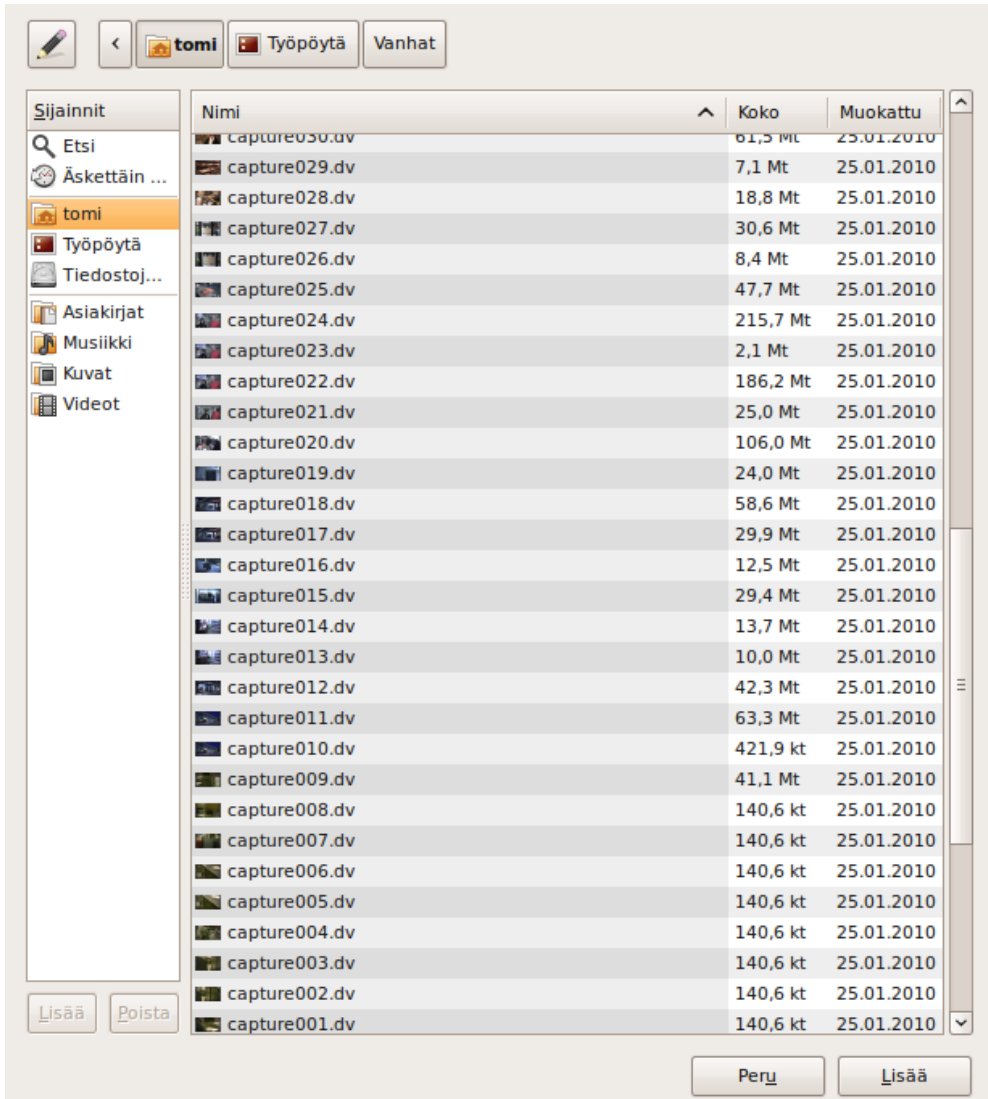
< tomi Työpöytä Vanhat

Sijainnit
Etsi
Äskettäin ...
tomi
Työpöytä
Tiedostoj...
Asiakirjat
Musiikki
Kuvat
Videot

Lisää Poista

| Nimi | Koko | Muokattu |
|---|---|---|
| capture030.dv | 61,5 Mt | 25.01.2010 |
| capture029.dv | 7,1 Mt | 25.01.2010 |
| capture028.dv | 18,8 Mt | 25.01.2010 |
| capture027.dv | 30,6 Mt | 25.01.2010 |
| capture026.dv | 8,4 Mt | 25.01.2010 |
| capture025.dv | 47,7 Mt | 25.01.2010 |
| capture024.dv | 215,7 Mt | 25.01.2010 |
| capture023.dv | 2,1 Mt | 25.01.2010 |
| capture022.dv | 186,2 Mt | 25.01.2010 |
| capture021.dv | 25,0 Mt | 25.01.2010 |
| capture020.dv | 106,0 Mt | 25.01.2010 |
| capture019.dv | 24,0 Mt | 25.01.2010 |
| capture018.dv | 58,6 Mt | 25.01.2010 |
| capture017.dv | 29,9 Mt | 25.01.2010 |
| capture016.dv | 12,5 Mt | 25.01.2010 |
| capture015.dv | 29,4 Mt | 25.01.2010 |
| capture014.dv | 13,7 Mt | 25.01.2010 |
| capture013.dv | 10,0 Mt | 25.01.2010 |
| capture012.dv | 42,3 Mt | 25.01.2010 |
| capture011.dv | 63,3 Mt | 25.01.2010 |
| capture010.dv | 421,9 kt | 25.01.2010 |
| capture009.dv | 41,1 Mt | 25.01.2010 |
| capture008.dv | 140,6 kt | 25.01.2010 |
| capture007.dv | 140,6 kt | 25.01.2010 |
| capture006.dv | 140,6 kt | 25.01.2010 |
| capture005.dv | 140,6 kt | 25.01.2010 |
| capture004.dv | 140,6 kt | 25.01.2010 |
| capture003.dv | 140,6 kt | 25.01.2010 |
| capture002.dv | 140,6 kt | 25.01.2010 |
| capture001.dv | 140,6 kt | 25.01.2010 |

Peru Lisää